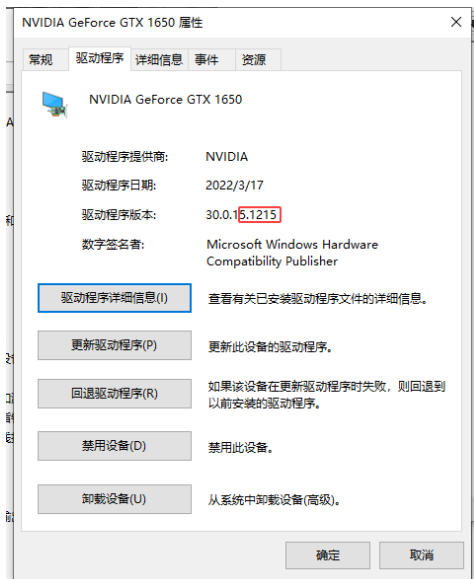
NVIDIA GeForce GTX 1650 属性

常规 驱动程序 详细信息 事件 资源

NVIDIA GeForce GTX 1650

驱动程序提供商: NVIDIA

驱动程序日期: 2022/3/17

驱动程序版本: 30.0.15.1215

数字签名者: Microsoft Windows Hardware Compatibility Publisher

驱动程序详细信息(I) 查看有关已安装驱动程序文件的详细信息。

更新驱动程序(P) 更新此设备的驱动程序。

回退驱动程序(R) 如果该设备在更新驱动程序时失败，则回退到以前安装的驱动程序。

禁用设备(D) 禁用此设备。

卸载设备(U) 从系统中卸载设备(高级)。

确定 取消